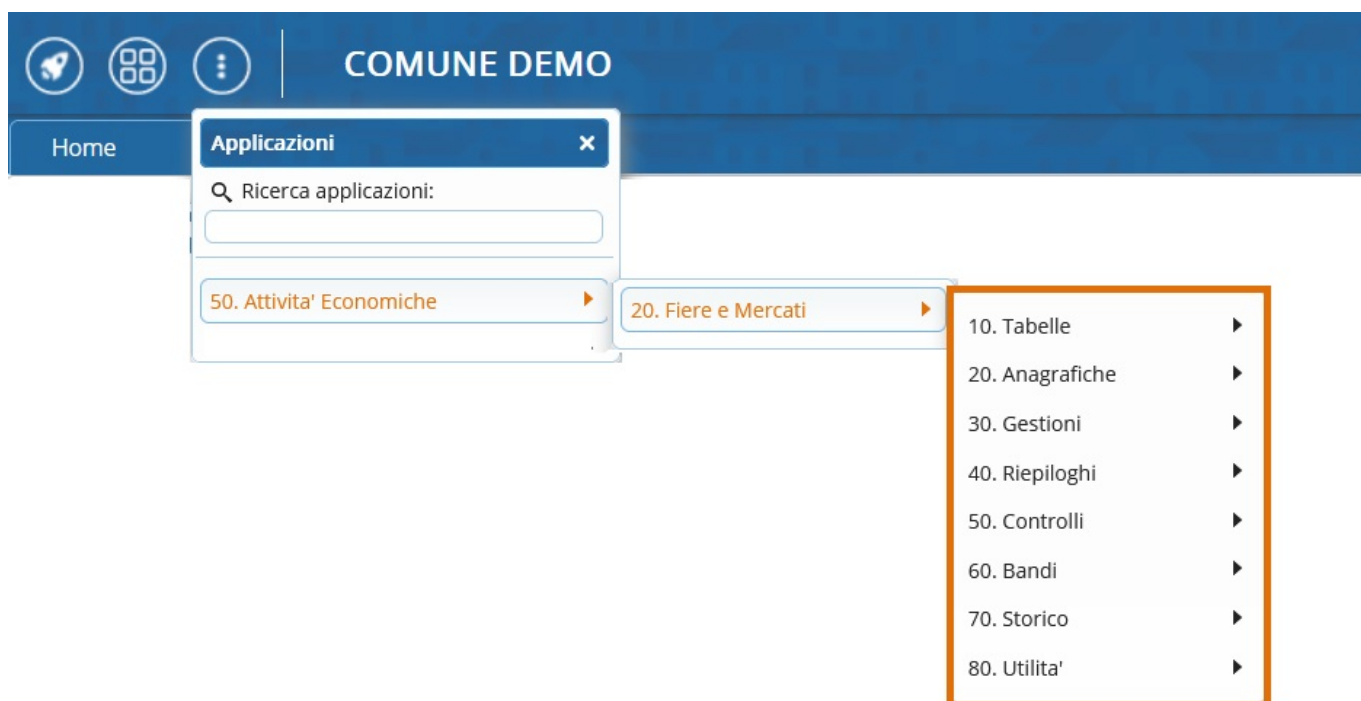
COMUNE DEMO

Home

Applicazioni ×

Ricerca applicazioni:

50. Attivita' Economiche

20. Fiere e Mercati

10. Tabelle
20. Anagrafiche
30. Gestioni
40. Riepiloghi
50. Controlli
60. Bandi
70. Storico
80. Utilita'